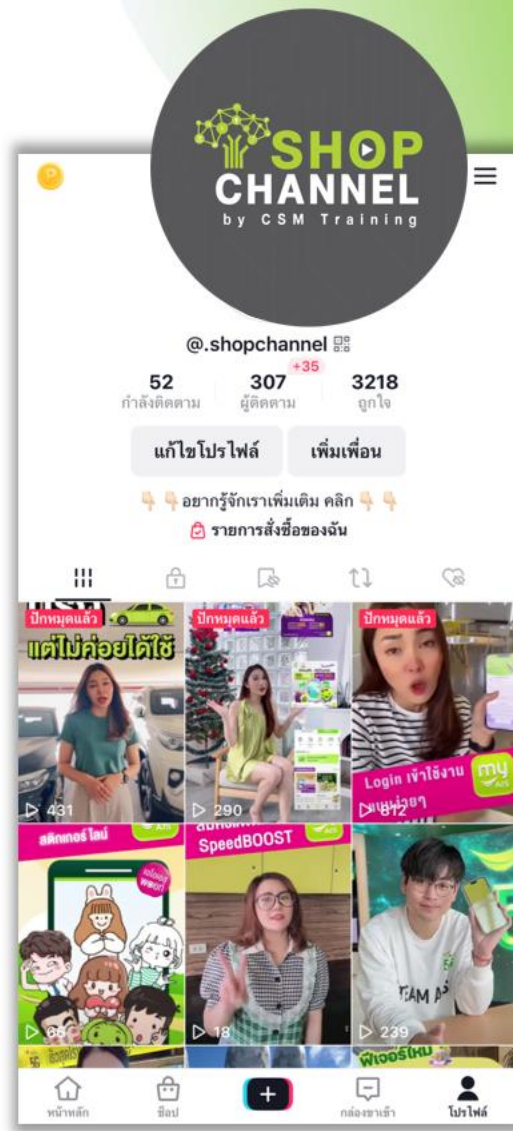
SHOP CHANNEL
by CSM Training

@.shopchannel

52
กำลังติดตาม

307
+35
ผู้ติดตาม

3218
ถูกใจ

แก้ไขโปรไฟล์

เพิ่มเพื่อน

👇👇อยากรู้จักเราเพิ่มเติม คลิก 👇👇

รายการสั่งซื้อของฉัน

ปักหมุดแล้ว
แต่ไม่ค่อยได้ใช้
431

ปักหมุดแล้ว
290

ปักหมุดแล้ว
Login เข้าใช้งาน
my
แบบง่ายๆ
812

สติกเกอร์ไลน์
68

SpeedBOOST
18

TEAM A
239

ฟีเจอร์ใหม่

หน้าหลัก

ช็อป

+

กล่องข้อความ

โปรไฟล์